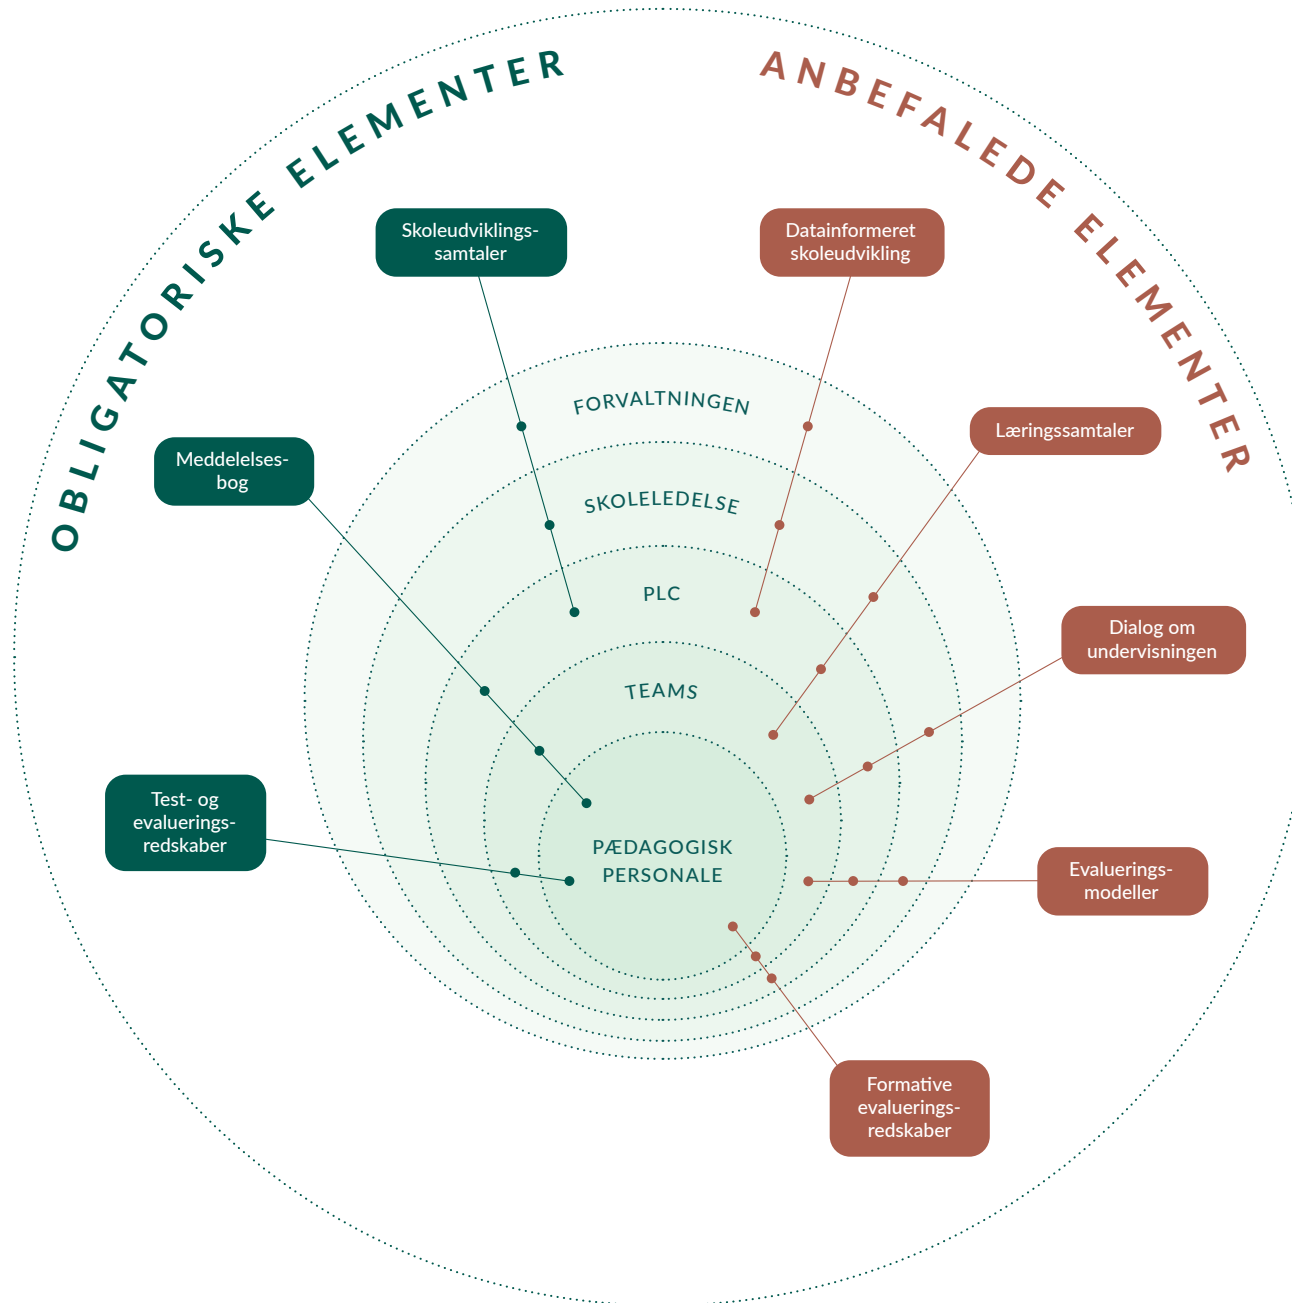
OBLIGATORISKE ELEMENTER

ANBEFALEDE ELEMENTER

Skoleudviklings-samtaler

Datainformeret skoleudvikling

Læringssamtaler

Meddelelses-bog

FORVALTNINGEN

SKOLELEDELSE

PLC

TEAMS

PÆDAGOGISK PERSONALE

Dialog om undervisningen

Test- og evaluerings-redskaber

Evaluerings-modeller

Formative evaluerings-redskaber